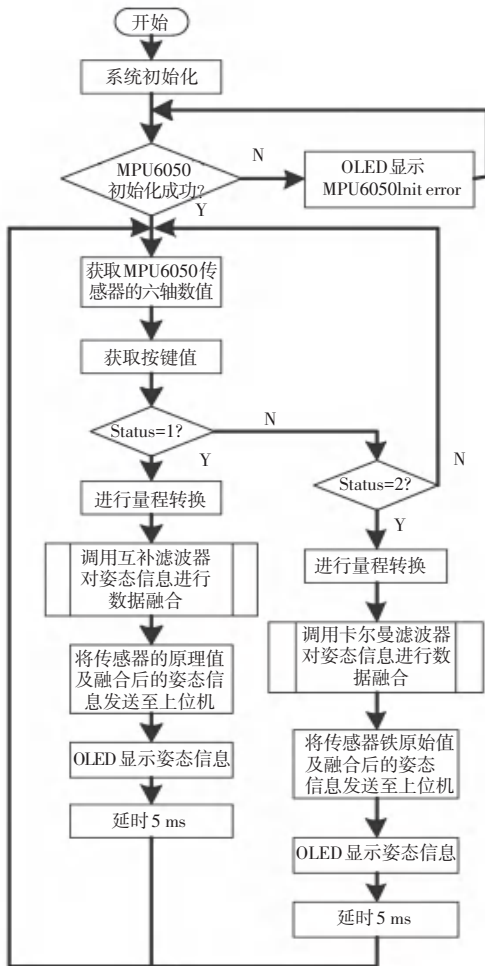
开始

系统初始化

MPU6050 初始化成功?

N

OLED 显示 MPU6050lnit error

Y

获取MPU6050传感器的六轴数值

获取按键值

Status=1?

N

Y

进行量程转换

调用互补滤波器对姿态信息进行数据融合

将传感器的原理值及融合后的姿态信息发送至上位机

OLED 显示姿态信息

延时 5 ms

N

Status=2?

Y

进行量程转换

调用卡尔曼滤波器对姿态信息进行数据融合

将传感器铁原始值及融合后的姿态信息发送至上位机

OLED 显示姿态信息

延时 5 ms